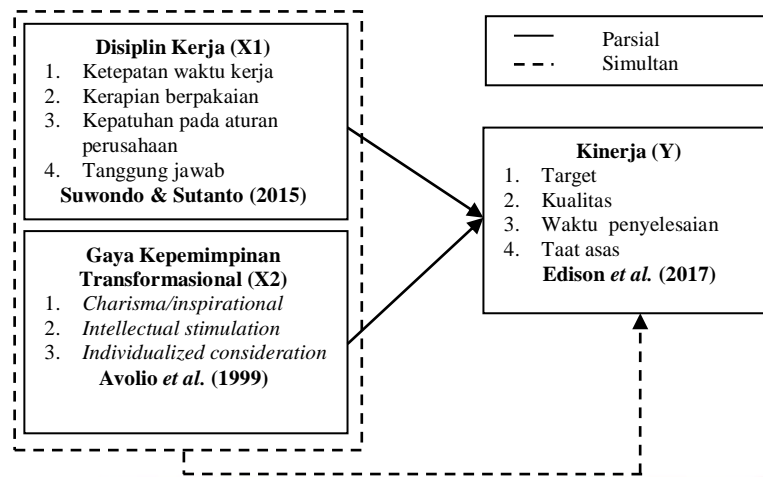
Disiplin Kerja (X1)
1. Ketepatan waktu kerja
2. Kerapian berpakaian
3. Kepatuhan pada aturan perusahaan
4. Tanggung jawab
Suwondo & Sutanto (2015)

Gaya Kepemimpinan Transformasional (X2)
1. *Charisma/inspirational*
2. *Intellectual stimulation*
3. *Individualized consideration*
Avolio *et al.* (1999)

Parsial
Simultan

Kinerja (Y)
1. Target
2. Kualitas
3. Waktu penyelesaian
4. Taat asas
Edison *et al.* (2017)